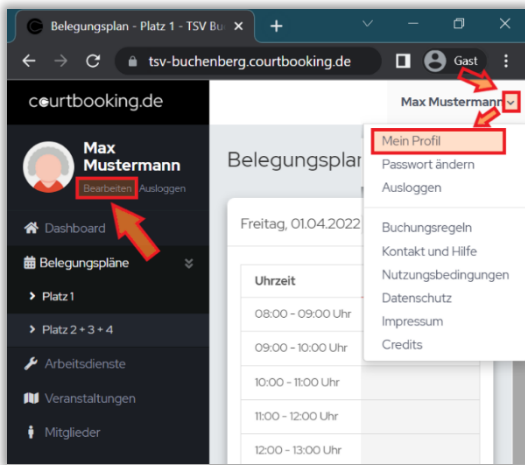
Belegungsplan - Platz 1 - TSV Bu ×
+
tsv-buchenberg.courtbooking.de
Gast
courtbooking.de
Max Mustermann
Max Mustermann
Bearbeiten Ausloggen
Dashboard
Belegungspläne
Platz 1
Platz 2 + 3 + 4
Arbeitsdienste
Veranstaltungen
Mitglieder
Belegungsplan
Freitag, 01.04.2022
Uhrzeit
08:00 - 09:00 Uhr
09:00 - 10:00 Uhr
10:00 - 11:00 Uhr
11:00 - 12:00 Uhr
12:00 - 13:00 Uhr
Mein Profil
Passwort ändern
Ausloggen
Buchungsregeln
Kontakt und Hilfe
Nutzungsbedingungen
Datenschutz
Impressum
Credits